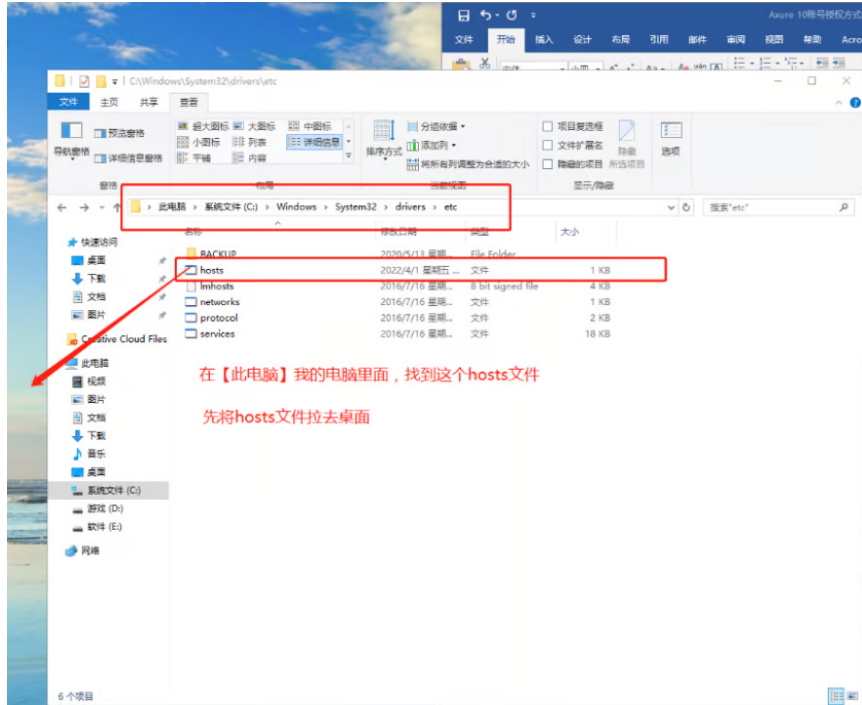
Axure 10账号授权方式

文件 开始 插入 设计 布局 引用 邮件 审阅 视图 帮助 Acro

C:\Windows\System32\drivers\etc

文件 主页 共享 查看

导航窗格 预览窗格 详细信息窗格
窗格

超大图标 大图标 中图标 小图标 列表 详细信息 平铺 内容
布局

排序方式 分组依据 添加列 将所有列调整为合适的大小
当前视图

项目复选框 文件扩展名 隐藏的项目 隐藏 所选项目
显示/隐藏

选项

此电脑 › 系统文件 (C:) › Windows › System32 › drivers › etc

搜索"etc"

快速访问
桌面
下载
文档
图片
Creative Cloud Files
此电脑
视频
图片
文档
下载
音乐
桌面
系统文件 (C:)
游戏 (D:)
软件 (E:)
网络

| 名称 | 修改日期 | 类型 | 大小 |
|---|---|---|---|
| BACKUP | 2020/5/13 星期... | File Folder | |
| hosts | 2022/4/1 星期五 ... | 文件 | 1 KB |
| lmhosts | 2016/7/16 星期... | 8 bit signed file | 4 KB |
| networks | 2016/7/16 星期... | 文件 | 1 KB |
| protocol | 2016/7/16 星期... | 文件 | 2 KB |
| services | 2016/7/16 星期... | 文件 | 18 KB |

在【此电脑】我的电脑里面，找到这个hosts文件

先将hosts文件拉去桌面

6 个项目